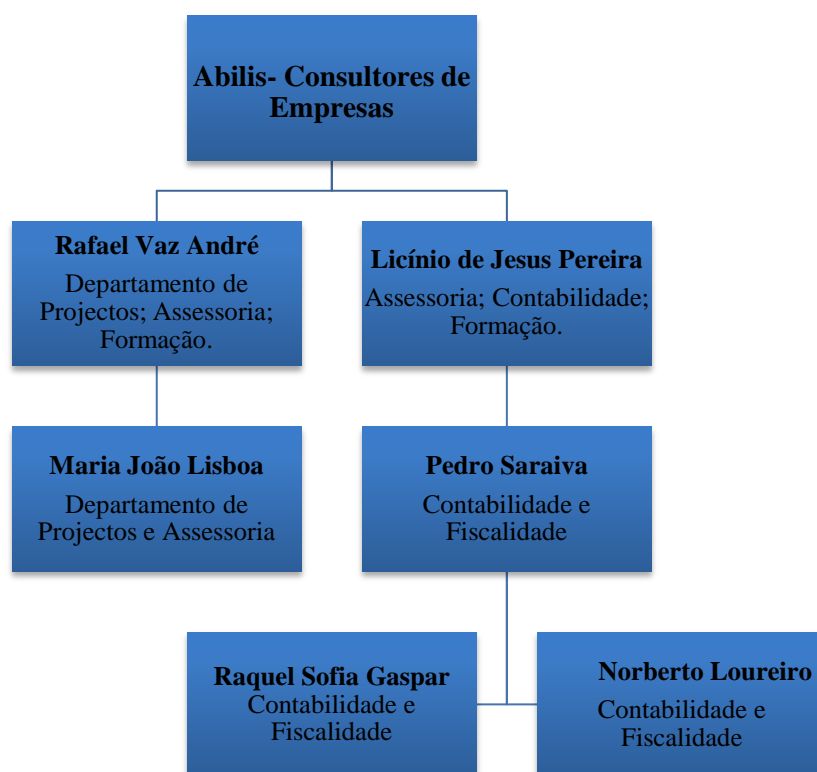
Abilis- Consultores de Empresas

Rafael Vaz André

Departamento de Projectos; Assessoria; Formação.

Licínio de Jesus Pereira

Assessoria; Contabilidade; Formação.

Maria João Lisboa

Departamento de Projectos e Assessoria

Pedro Saraiva

Contabilidade e Fiscalidade

Raquel Sofia Gaspar

Contabilidade e Fiscalidade

Norberto Loureiro

Contabilidade e Fiscalidade